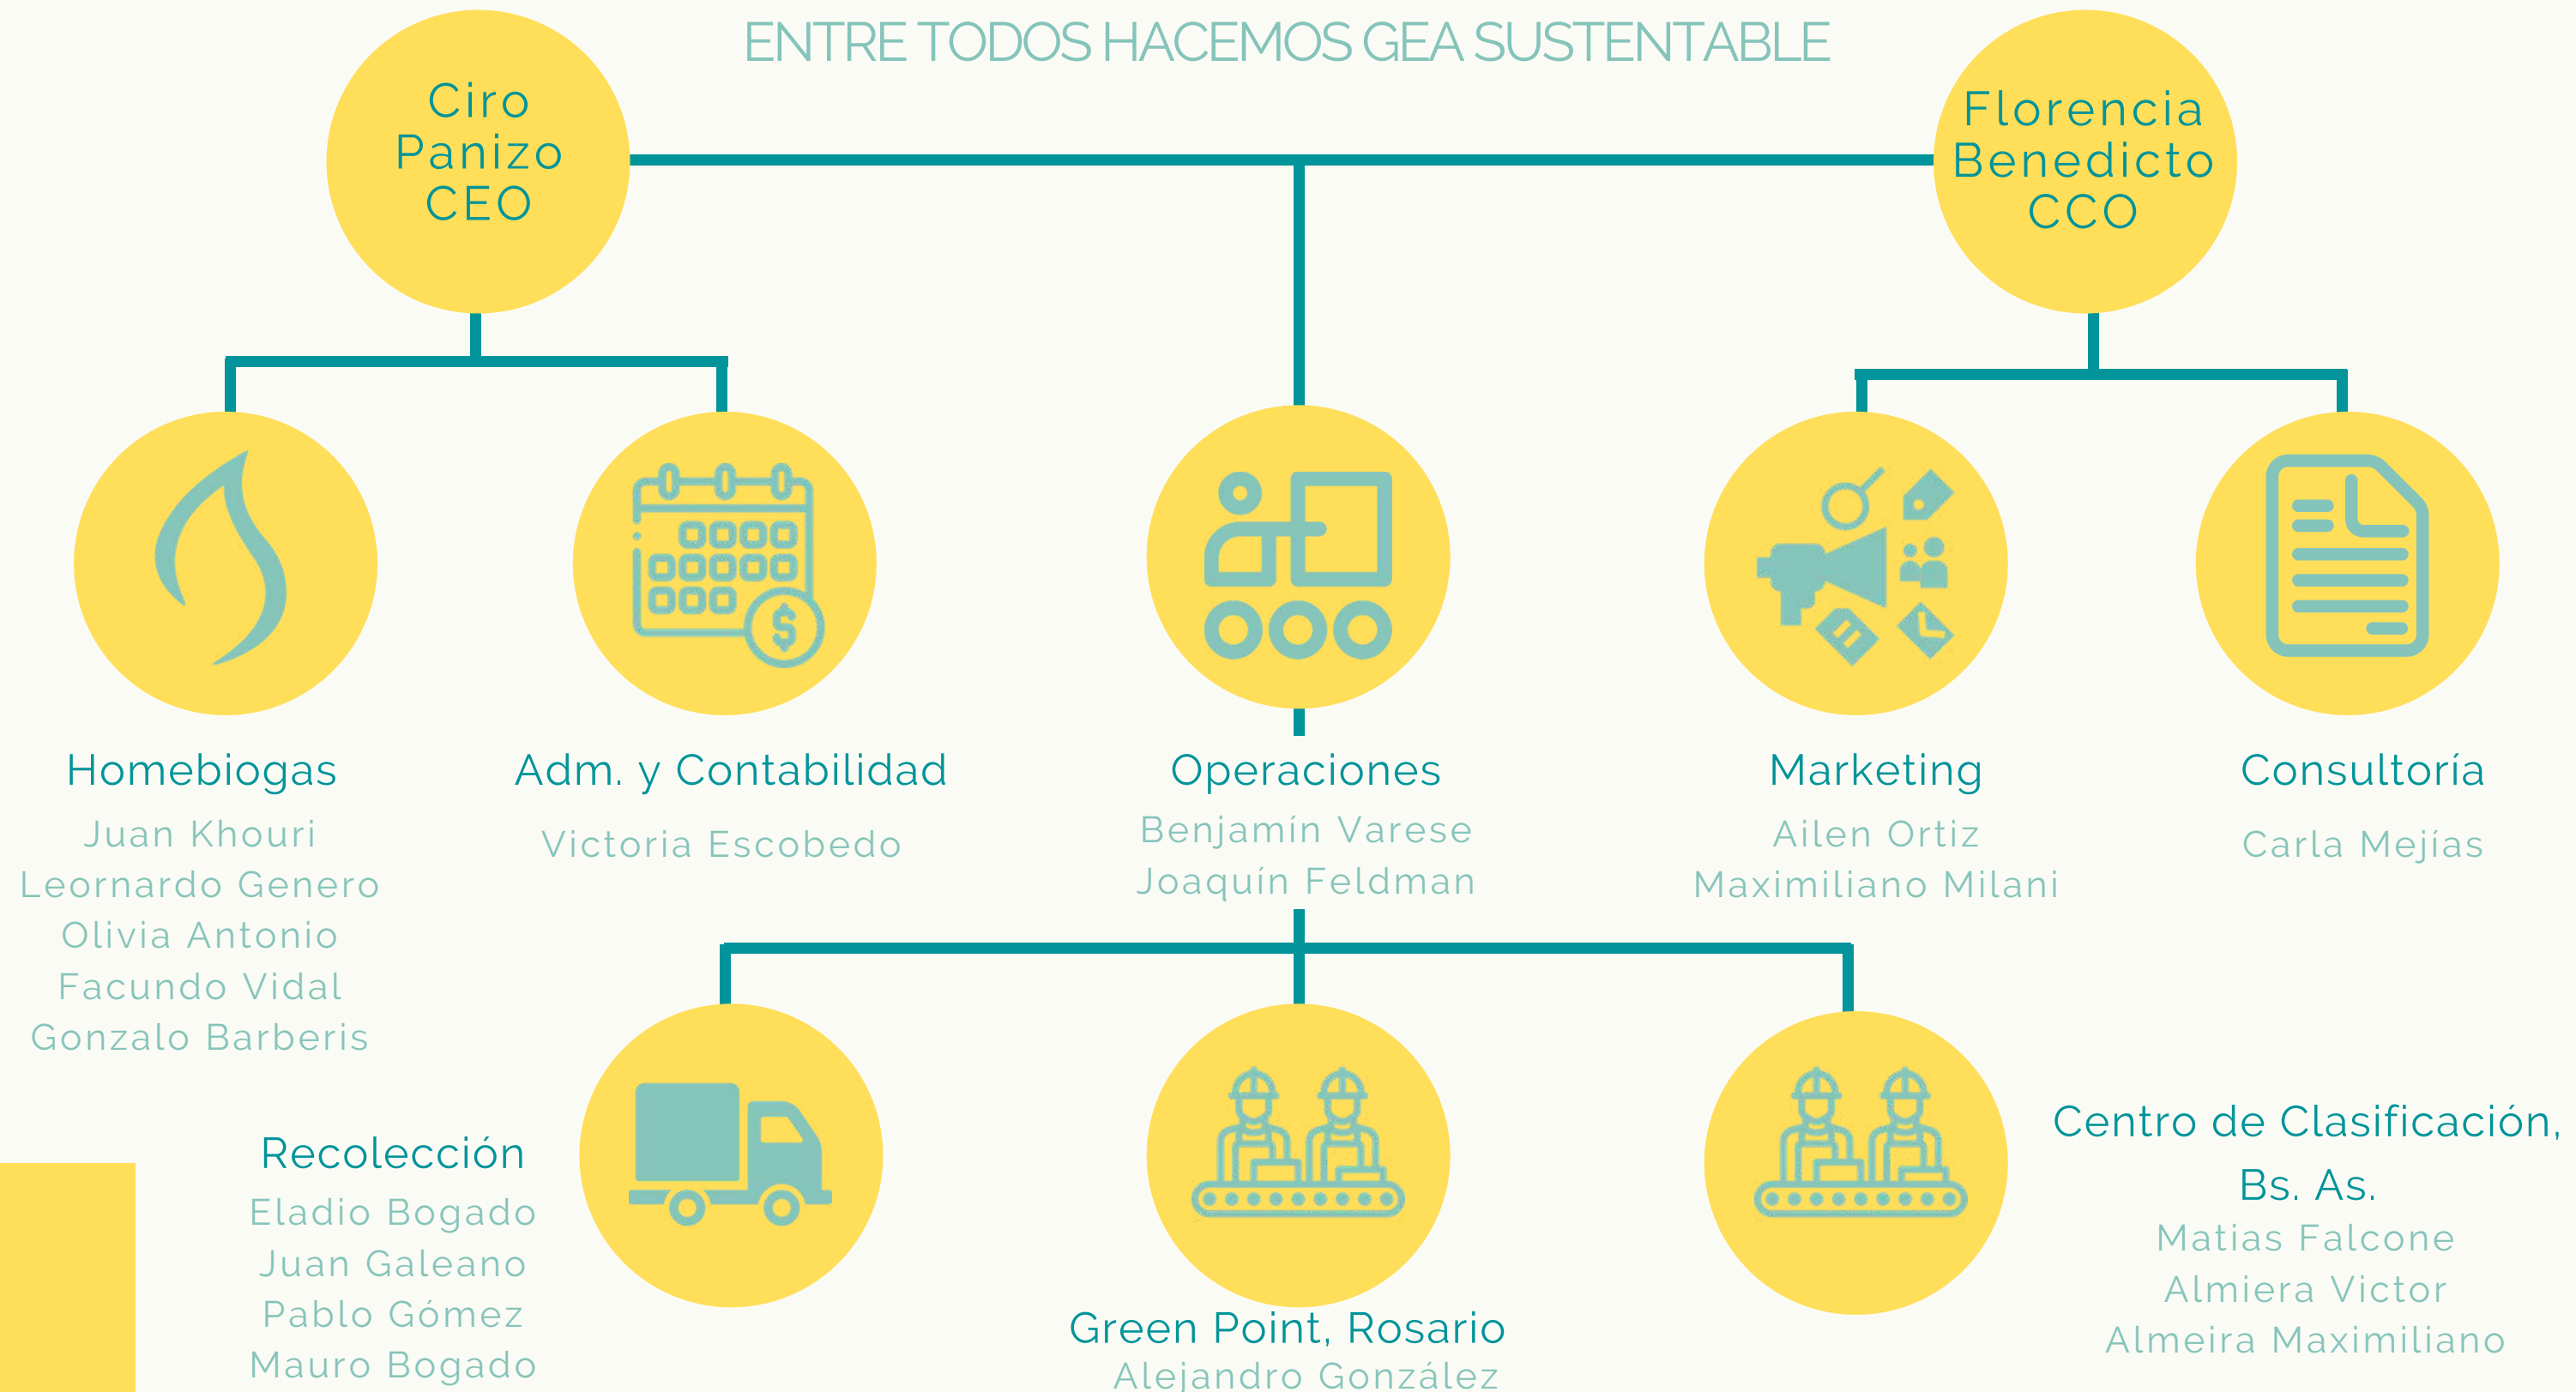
ENTRE TODOS HACEMOS GEA SUSTENTABLE

Ciro Panizo CEO

Florencia Benedicto CCO

Homebiogas
Juan Khouri
Leornardo Genero
Olivia Antonio
Facundo Vidal
Gonzalo Barberis

Adm. y Contabilidad
Victoria Escobedo

Operaciones
Benjamín Varese
Joaquín Feldman

Marketing
Ailen Ortiz
Maximiliano Milani

Consultoría
Carla Mejías

Recolección
Eladio Bogado
Juan Galeano
Pablo Gómez
Mauro Bogado

Green Point, Rosario
Alejandro González

Centro de Clasificación, Bs. As.
Matias Falcone
Almiera Victor
Almeira Maximiliano